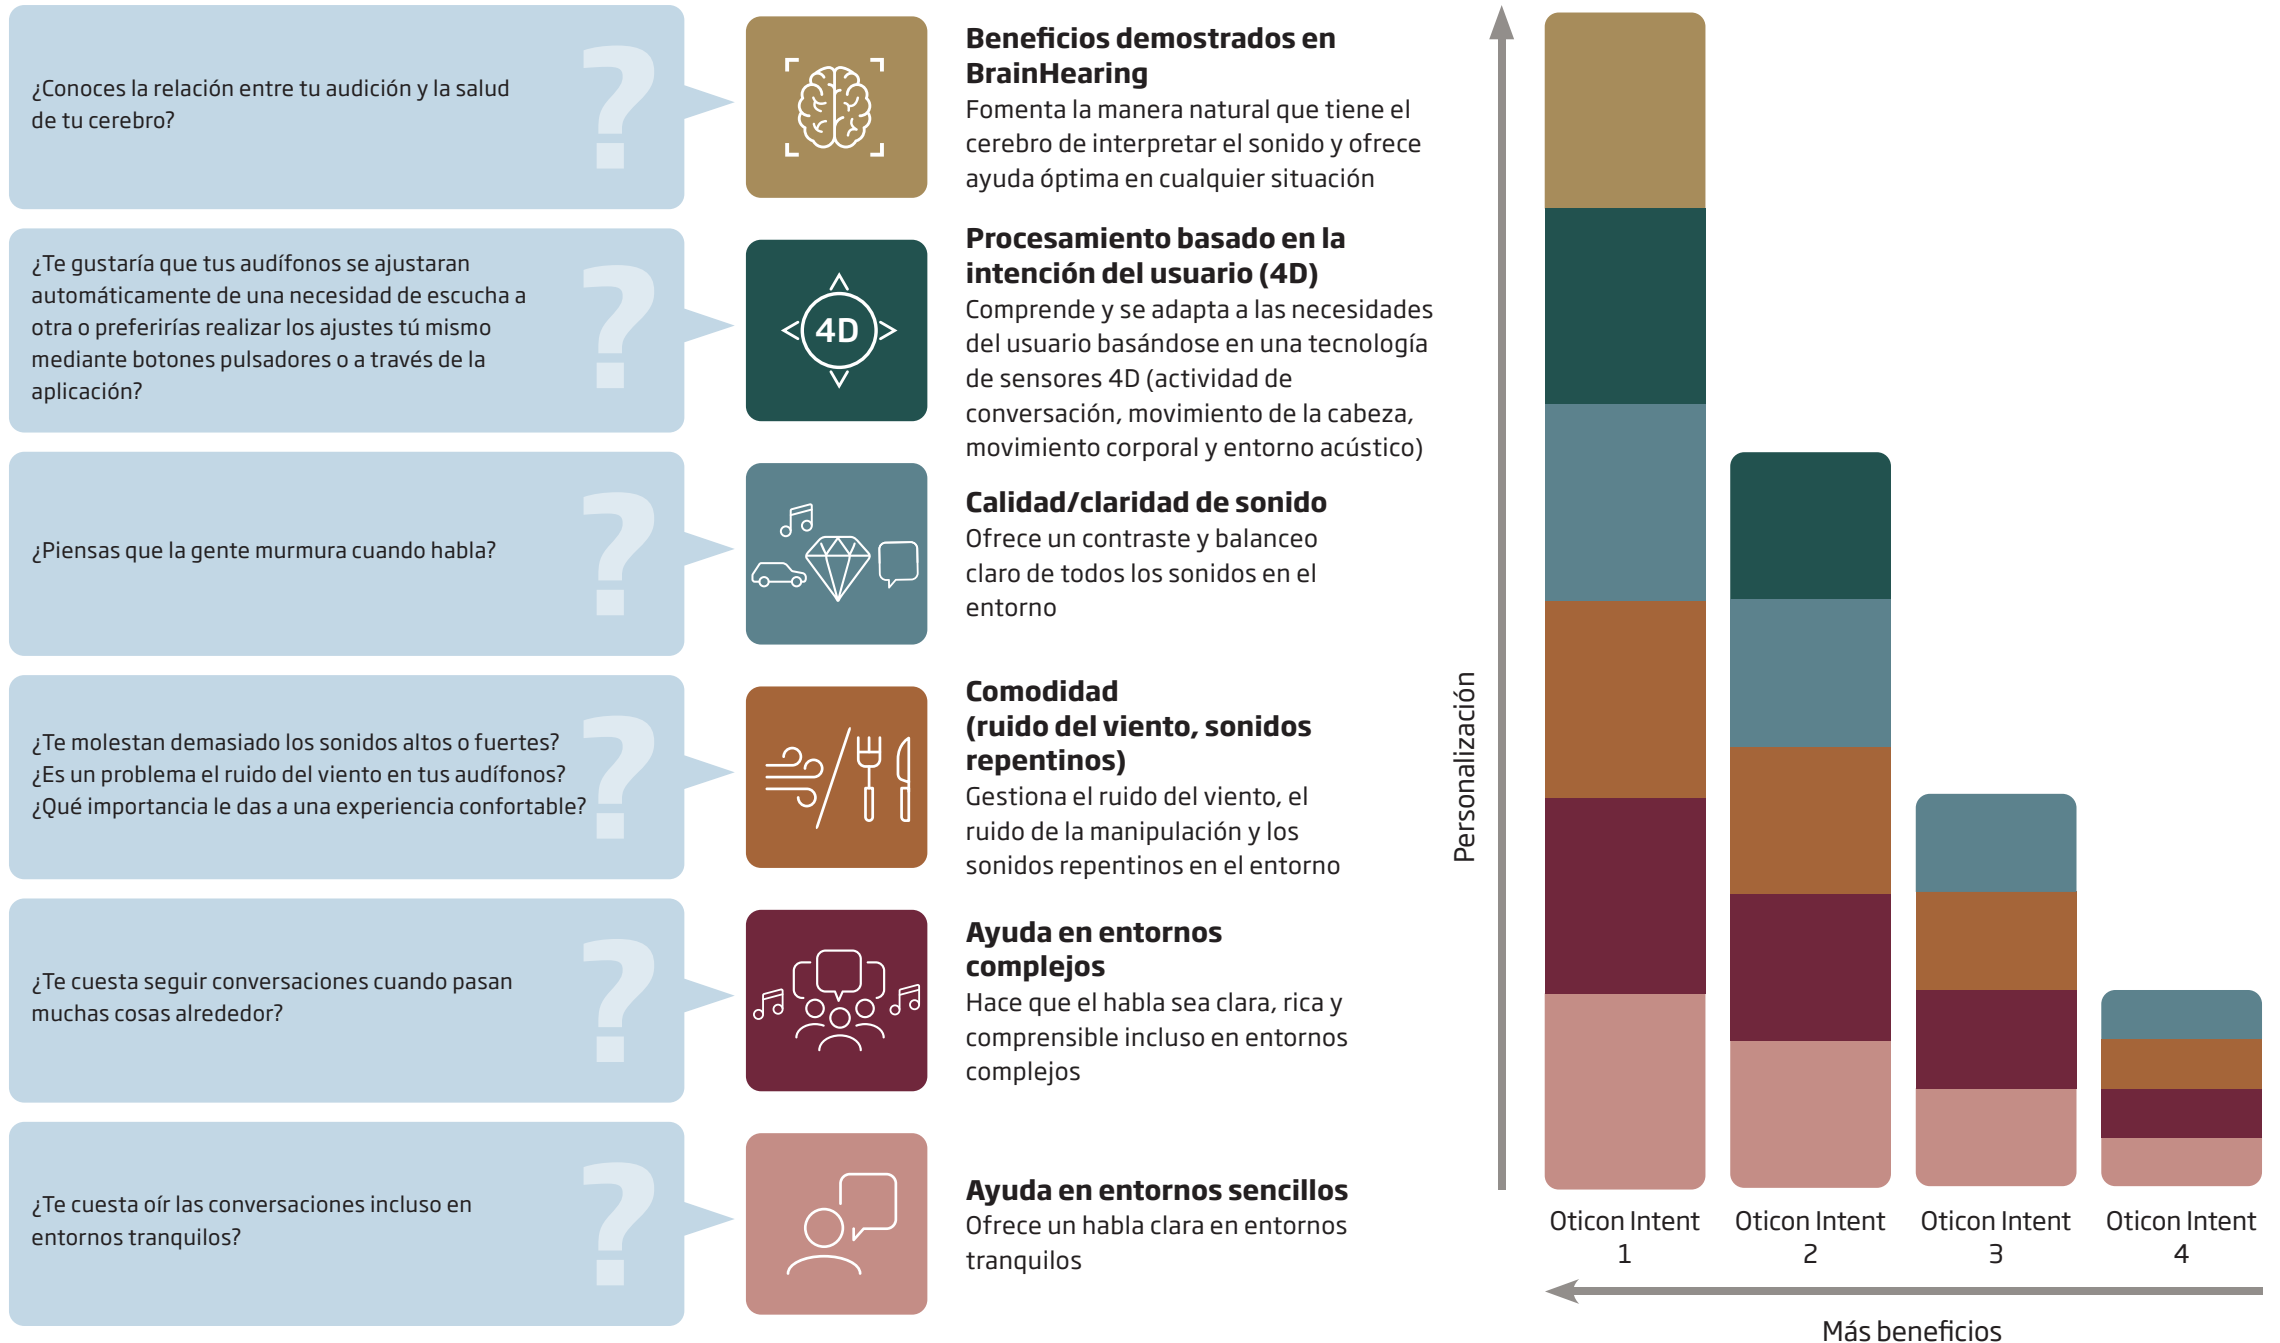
¿Conoces la relación entre tu audición y la salud de tu cerebro?

¿Te gustaría que tus audífonos se ajustaran automáticamente de una necesidad de escucha a otra o preferirías realizar los ajustes tú mismo mediante botones pulsadores o a través de la aplicación?

¿Piensas que la gente murmura cuando habla?

¿Te molestan demasiado los sonidos altos o fuertes? ¿Es un problema el ruido del viento en tus audífonos? ¿Qué importancia le das a una experiencia confortable?

¿Te cuesta seguir conversaciones cuando pasan muchas cosas alrededor?

¿Te cuesta oír las conversaciones incluso en entornos tranquilos?

4D

**Beneficios demostrados en BrainHearing**
Fomenta la manera natural que tiene el cerebro de interpretar el sonido y ofrece ayuda óptima en cualquier situación

**Procesamiento basado en la intención del usuario (4D)**
Comprende y se adapta a las necesidades del usuario basándose en una tecnología de sensores 4D (actividad de conversación, movimiento de la cabeza, movimiento corporal y entorno acústico)

**Calidad/claridad de sonido**
Ofrece un contraste y balanceo claro de todos los sonidos en el entorno

**Comodidad (ruido del viento, sonidos repentinos)**
Gestiona el ruido del viento, el ruido de la manipulación y los sonidos repentinos en el entorno

**Ayuda en entornos complejos**
Hace que el habla sea clara, rica y comprensible incluso en entornos complejos

**Ayuda en entornos sencillos**
Ofrece un habla clara en entornos tranquilos

Personalización

Oticon Intent 1
Oticon Intent 2
Oticon Intent 3
Oticon Intent 4

Más beneficios